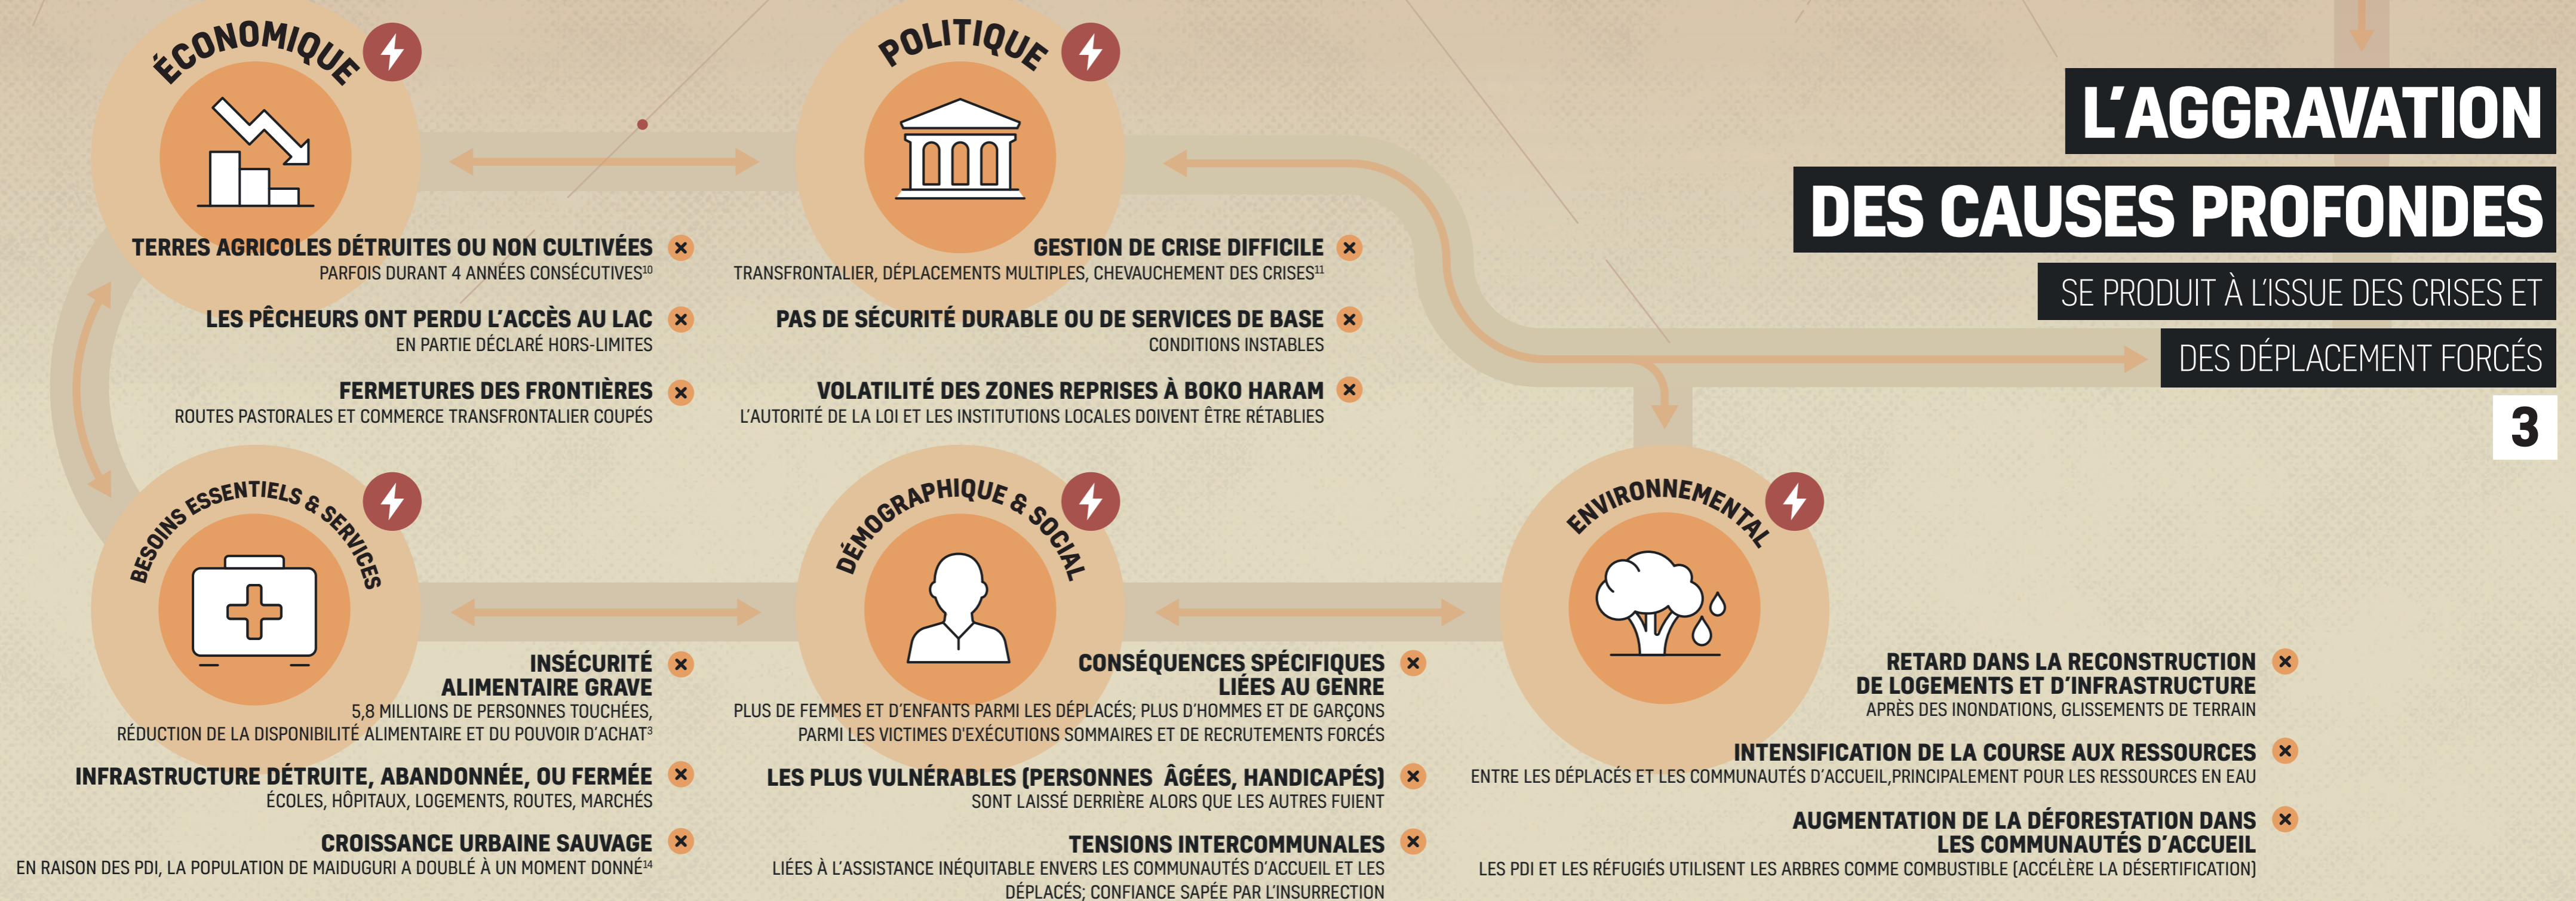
L'AGGRAVATION
DES CAUSES PROFONDES
SE PRODUIT À L'ISSUE DES CRISES ET
DES DÉPLACEMENT FORCÉS
3

ÉCONOMIQUE

TERRES AGRICOLES DÉTRUITES OU NON CULTIVÉES
PARFOIS DURANT 4 ANNÉES CONSÉCUTIVES$^{10}$

LES PÊCHEURS ONT PERDU L'ACCÈS AU LAC
EN PARTIE DÉCLARÉ HORS-LIMITES

FERMETURES DES FRONTIÈRES
ROUTES PASTORALES ET COMMERCE TRANSFRONTALIER COUPÉS

POLITIQUE

GESTION DE CRISE DIFFICILE
TRANSFRONTALIER, DÉPLACEMENTS MULTIPLES, CHEVAUCHEMENT DES CRISES$^{11}$

PAS DE SÉCURITÉ DURABLE OU DE SERVICES DE BASE
CONDITIONS INSTABLES

VOLATILITÉ DES ZONES REPRISES À BOKO HARAM
L'AUTORITÉ DE LA LOI ET LES INSTITUTIONS LOCALES DOIVENT ÊTRE RÉTABLIES

BESOINS ESSENTIELS & SERVICES

INSÉCURITÉ ALIMENTAIRE GRAVE
5,8 MILLIONS DE PERSONNES TOUCHÉES, RÉDUCTION DE LA DISPONIBILITÉ ALIMENTAIRE ET DU POUVOIR D'ACHAT$^{3}$

INFRASTRUCTURE DÉTRUITE, ABANDONNÉE, OU FERMÉE
ÉCOLES, HÔPITAUX, LOGEMENTS, ROUTES, MARCHÉS

CROISSANCE URBAINE SAUVAGE
EN RAISON DES PDI, LA POPULATION DE MAIDUGURI A DOUBLÉ À UN MOMENT DONNÉ$^{14}$

DÉMOGRAPHIQUE & SOCIAL

CONSÉQUENCES SPÉCIFIQUES LIÉES AU GENRE
PLUS DE FEMMES ET D'ENFANTS PARMI LES DÉPLACÉS; PLUS D'HOMMES ET DE GARÇONS PARMI LES VICTIMES D'EXÉCUTIONS SOMMAIRES ET DE RECRUTEMENTS FORCÉS

LES PLUS VULNÉRABLES (PERSONNES ÂGÉES, HANDICAPÉS)
SONT LAISSÉ DERRIÈRE ALORS QUE LES AUTRES FUIENT

TENSIONS INTERCOMMUNALES
LIÉES À L'ASSISTANCE INÉQUITABLE ENVERS LES COMMUNAUTÉS D'ACCUEIL ET LES DÉPLACÉS; CONFIANCE SAPÉE PAR L'INSURRECTION

ENVIRONNEMENTAL

RETARD DANS LA RECONSTRUCTION DE LOGEMENTS ET D'INFRASTRUCTURE
APRÈS DES INONDATIONS, GLISSEMENTS DE TERRAIN

INTENSIFICATION DE LA COURSE AUX RESSOURCES
ENTRE LES DÉPLACÉS ET LES COMMUNAUTÉS D'ACCUEIL,PRINCIPALEMENT POUR LES RESSOURCES EN EAU

AUGMENTATION DE LA DÉFORESTATION DANS LES COMMUNAUTÉS D'ACCUEIL
LES PDI ET LES RÉFUGIÉS UTILISENT LES ARBRES COMME COMBUSTIBLE (ACCÉLÈRE LA DÉSERTIFICATION)